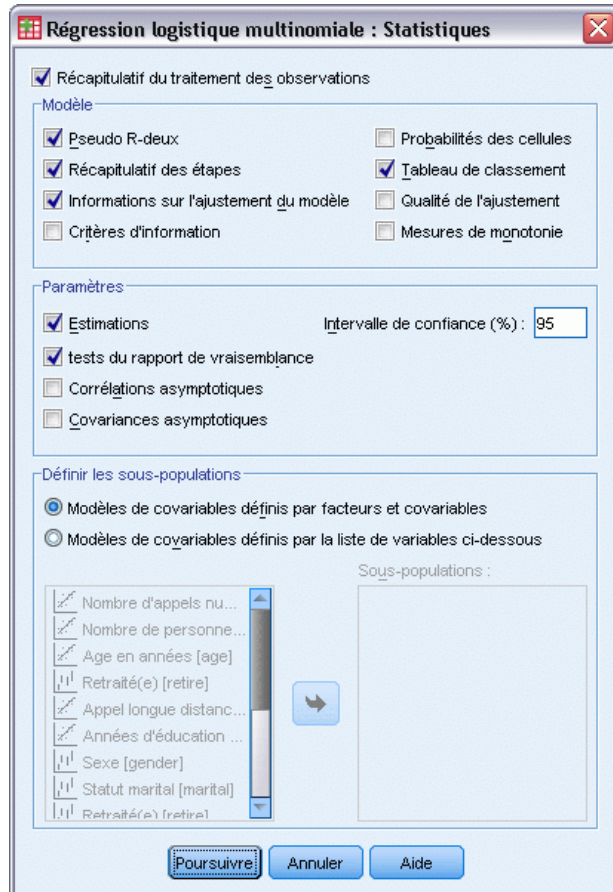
Régression logistique multinomiale : Statistiques

Récapitulatif du traitement des observations

Modèle
Pseudo R-deux
Récapitulatif des étapes
Informations sur l'ajustement du modèle
Critères d'information
Probabilités des cellules
Tableau de classement
Qualité de l'ajustement
Mesures de monotonie

Paramètres
Estimations
Intervalle de confiance (%) : 95
tests du rapport de vraisemblance
Corrélations asymptotiques
Covariances asymptotiques

Définir les sous-populations
Modèles de covariables définis par facteurs et covariables
Modèles de covariables définis par la liste de variables ci-dessous

Nombre d'appels nu...
Nombre de personne...
Age en années [age]
Retraité(e) [retire]
Appel longue distanc...
Années d'éducation ...
Sexe [gender]
Statut marital [marital]
Retraité(e) [retire]

Sous-populations :

Poursuivre
Annuler
Aide